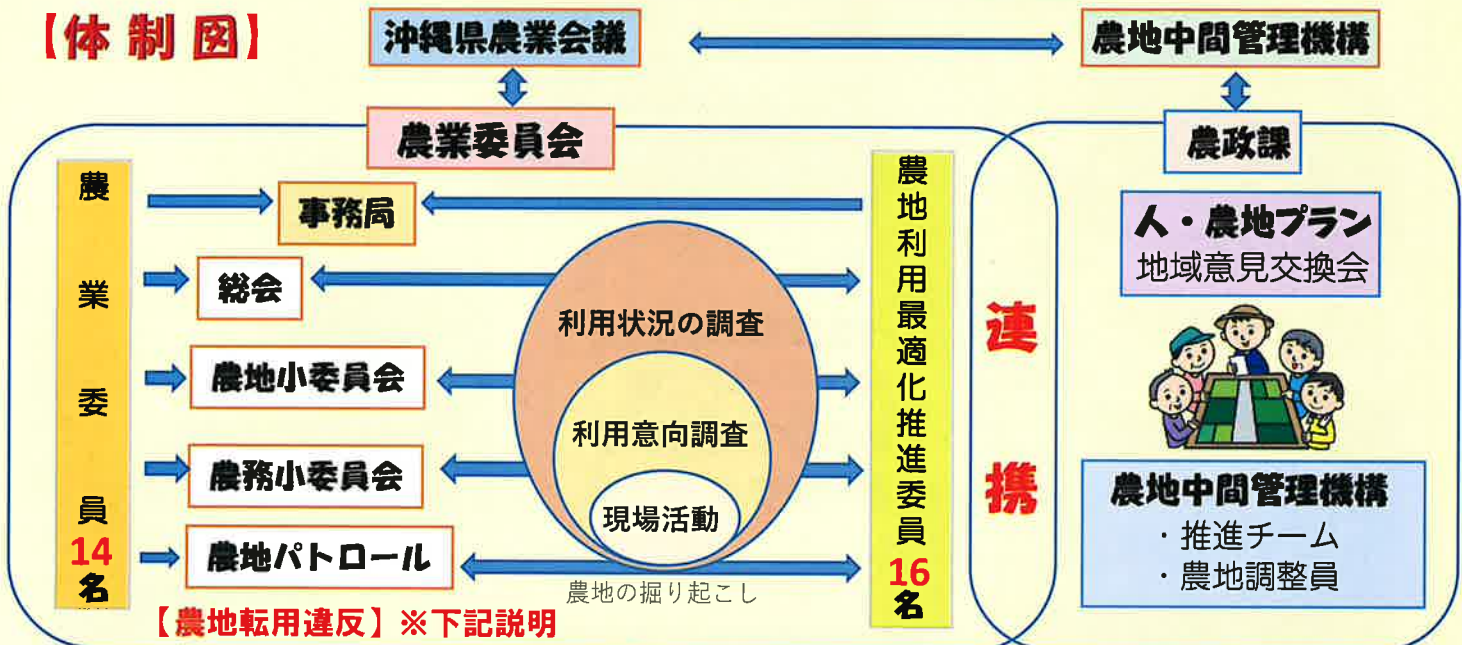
【体制図】

沖縄県農業会議

農地中間管理機構

農業委員会

農政課

農業委員14名

事務局

総会

農地小委員会

農務小委員会

農地パトロール

利用状況の調査

利用意向調査

現場活動

農地の掘り起こし

農地利用最適化推進委員16名

連携

人・農地プラン
地域意見交換会

農地中間管理機構
・推進チーム
・農地調整員

【農地転用違反】※下記説明